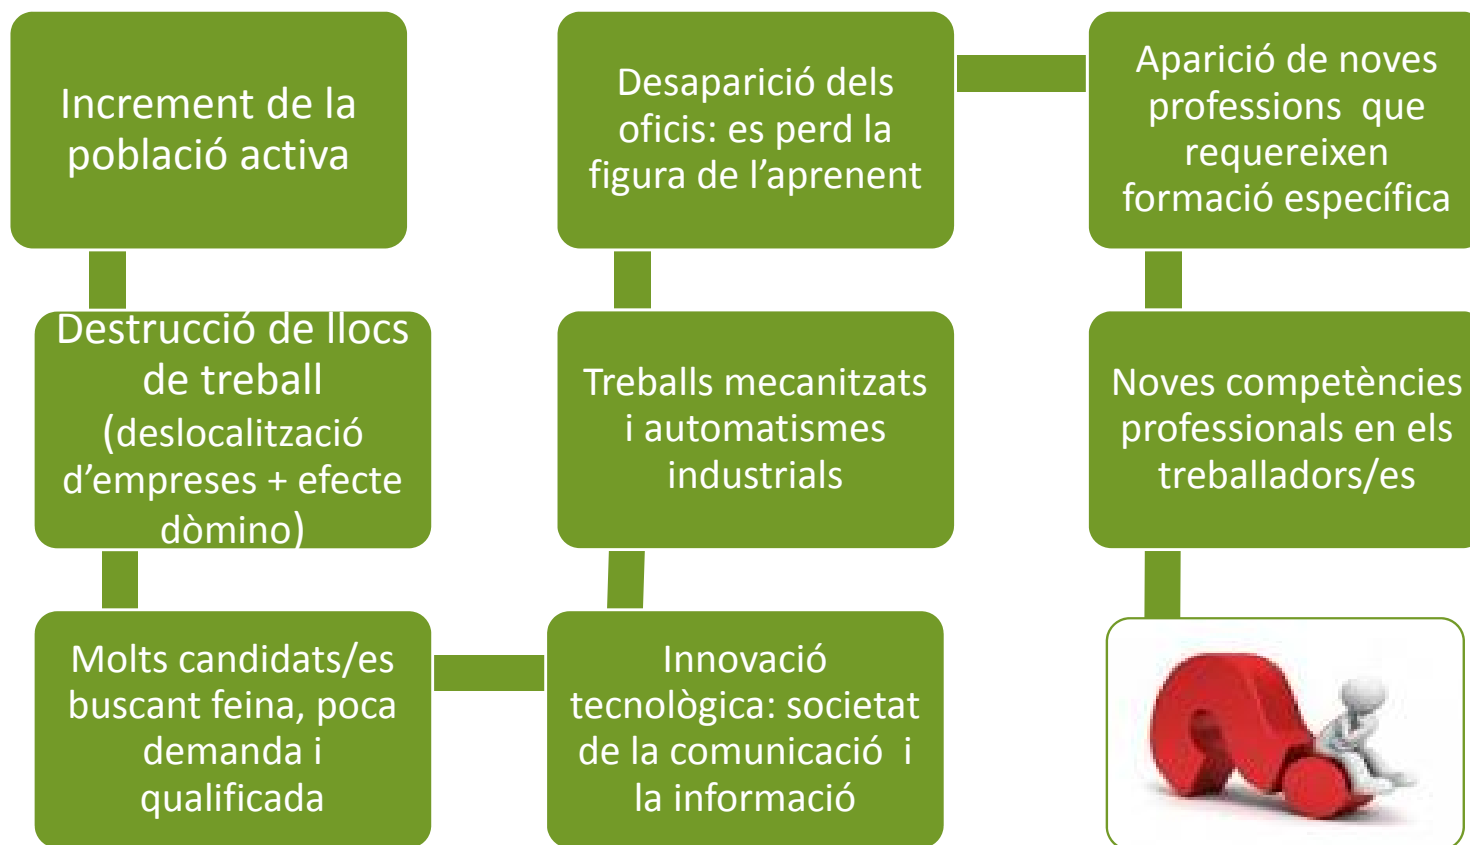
Increment de la població activa

Destrucció de llocs de treball (deslocalització d’empreses + efecte dòmino)

Molts candidats/es buscant feina, poca demanda i qualificada

Innovació tecnològica: societat de la comunicació i la informació

Treballs mecanitzats i automatismes industrials

Desaparició dels oficis: es perd la figura de l’aprenent

Aparició de noves professions que requereixen formació específica

Noves competències professionals en els treballadors/es